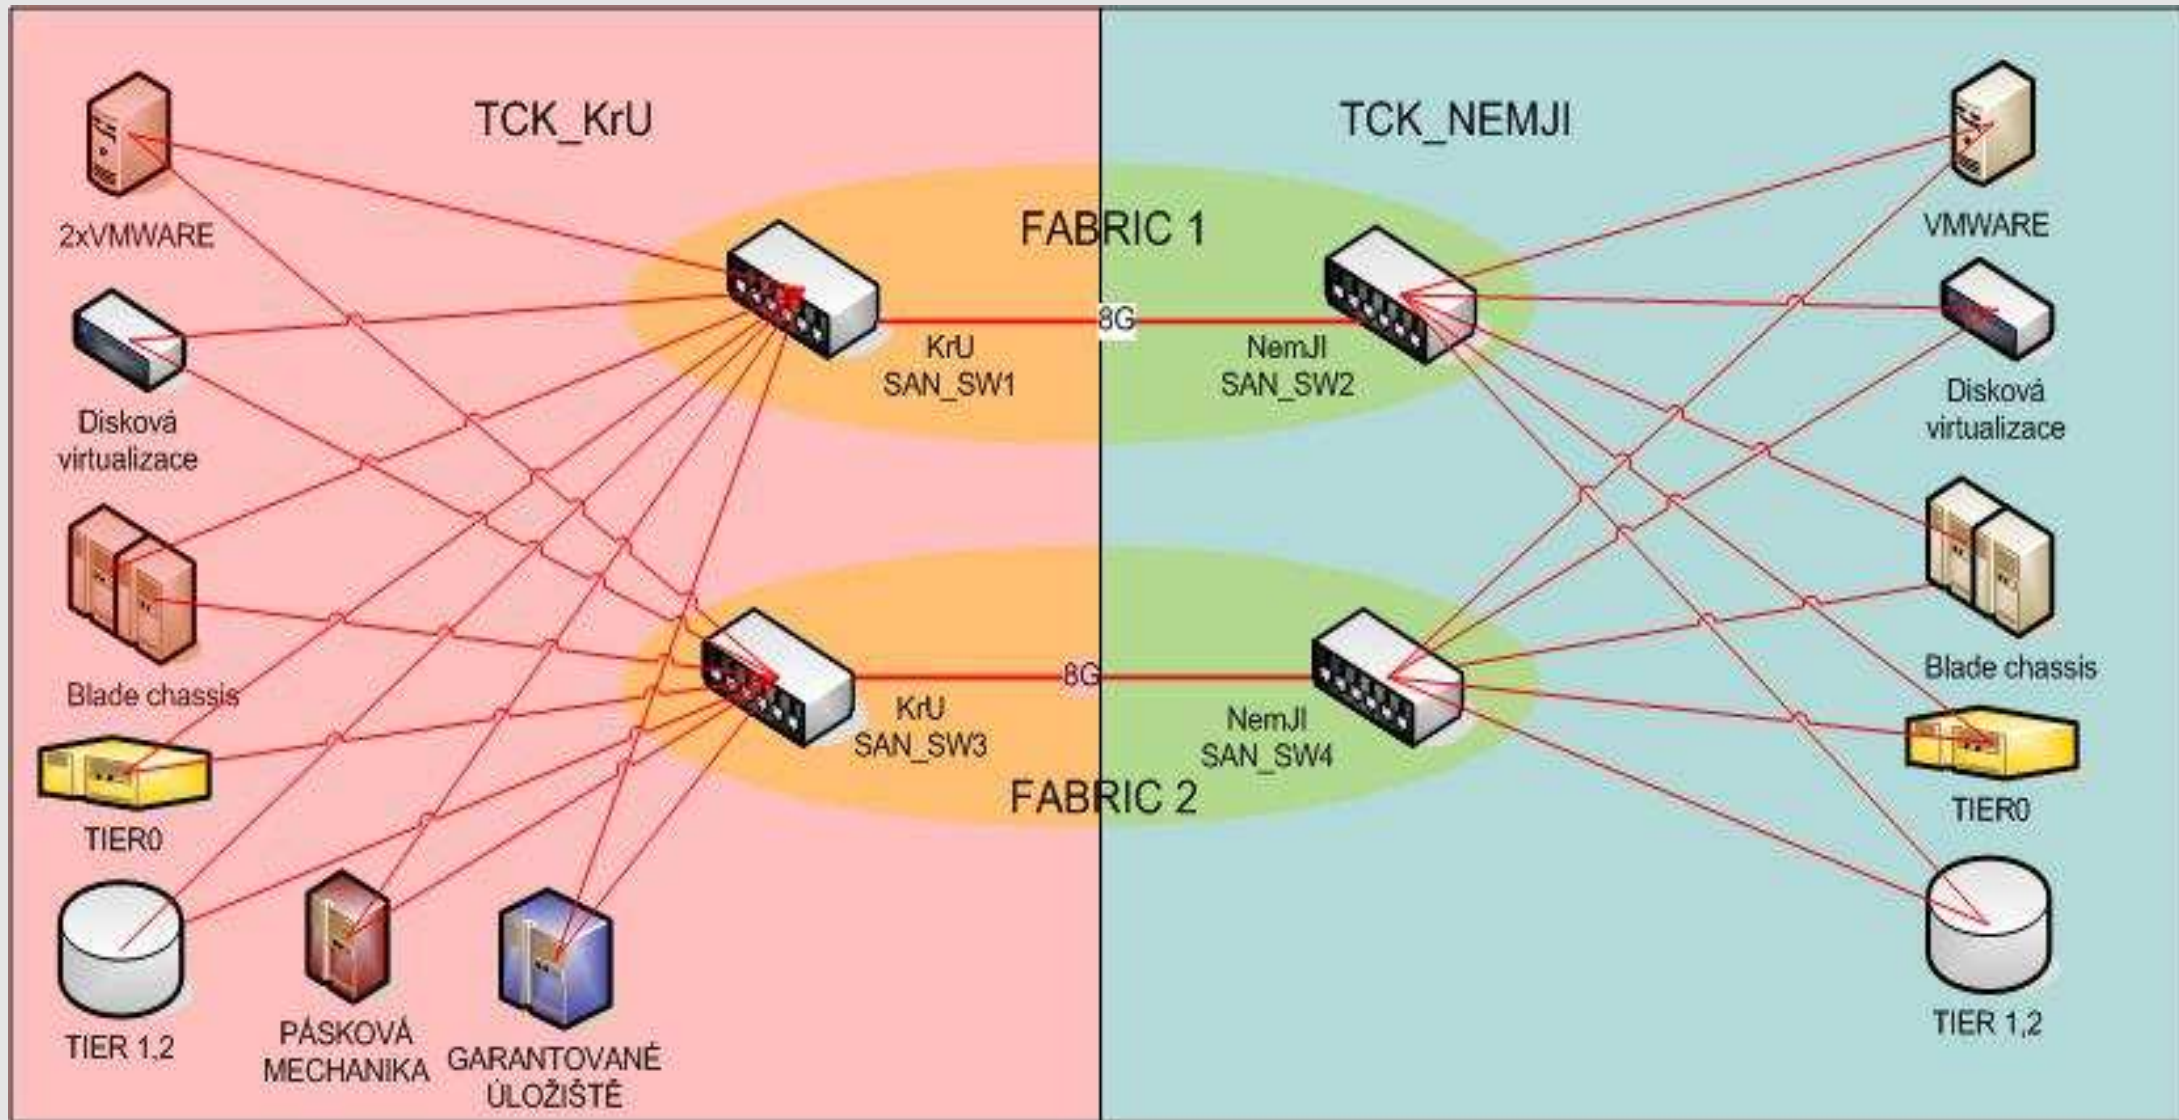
TCK_KrU

TCK_NEMJI

2xVMWARE

FABRIC 1

VMWARE

8G

KrU SAN_SW1

NemJI SAN_SW2

Disková virtualizace

Disková virtualizace

Blade chassis

Blade chassis

8G

KrU SAN_SW3

NemJI SAN_SW4

TIER0

FABRIC 2

TIER0

TIER 1,2

PÁSKOVÁ MECHANIKA

GARANTOVANÉ ÚLOŽIŠTĚ

TIER 1,2